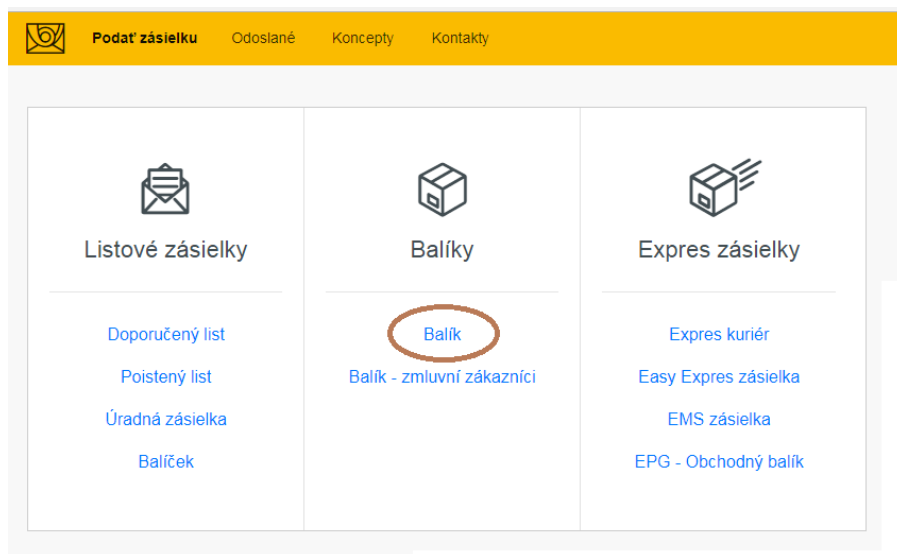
Podať zásielku Odoslané Koncepty Kontakty

Listové zásielky

Doporučený list

Poistený list

Úradná zásielka

Balíček

Balíky

Balík

Balík - zmluvní zákazníci

Expres zásielky

Expres kuriér

Easy Expres zásielka

EMS zásielka

EPG - Obchodný balík